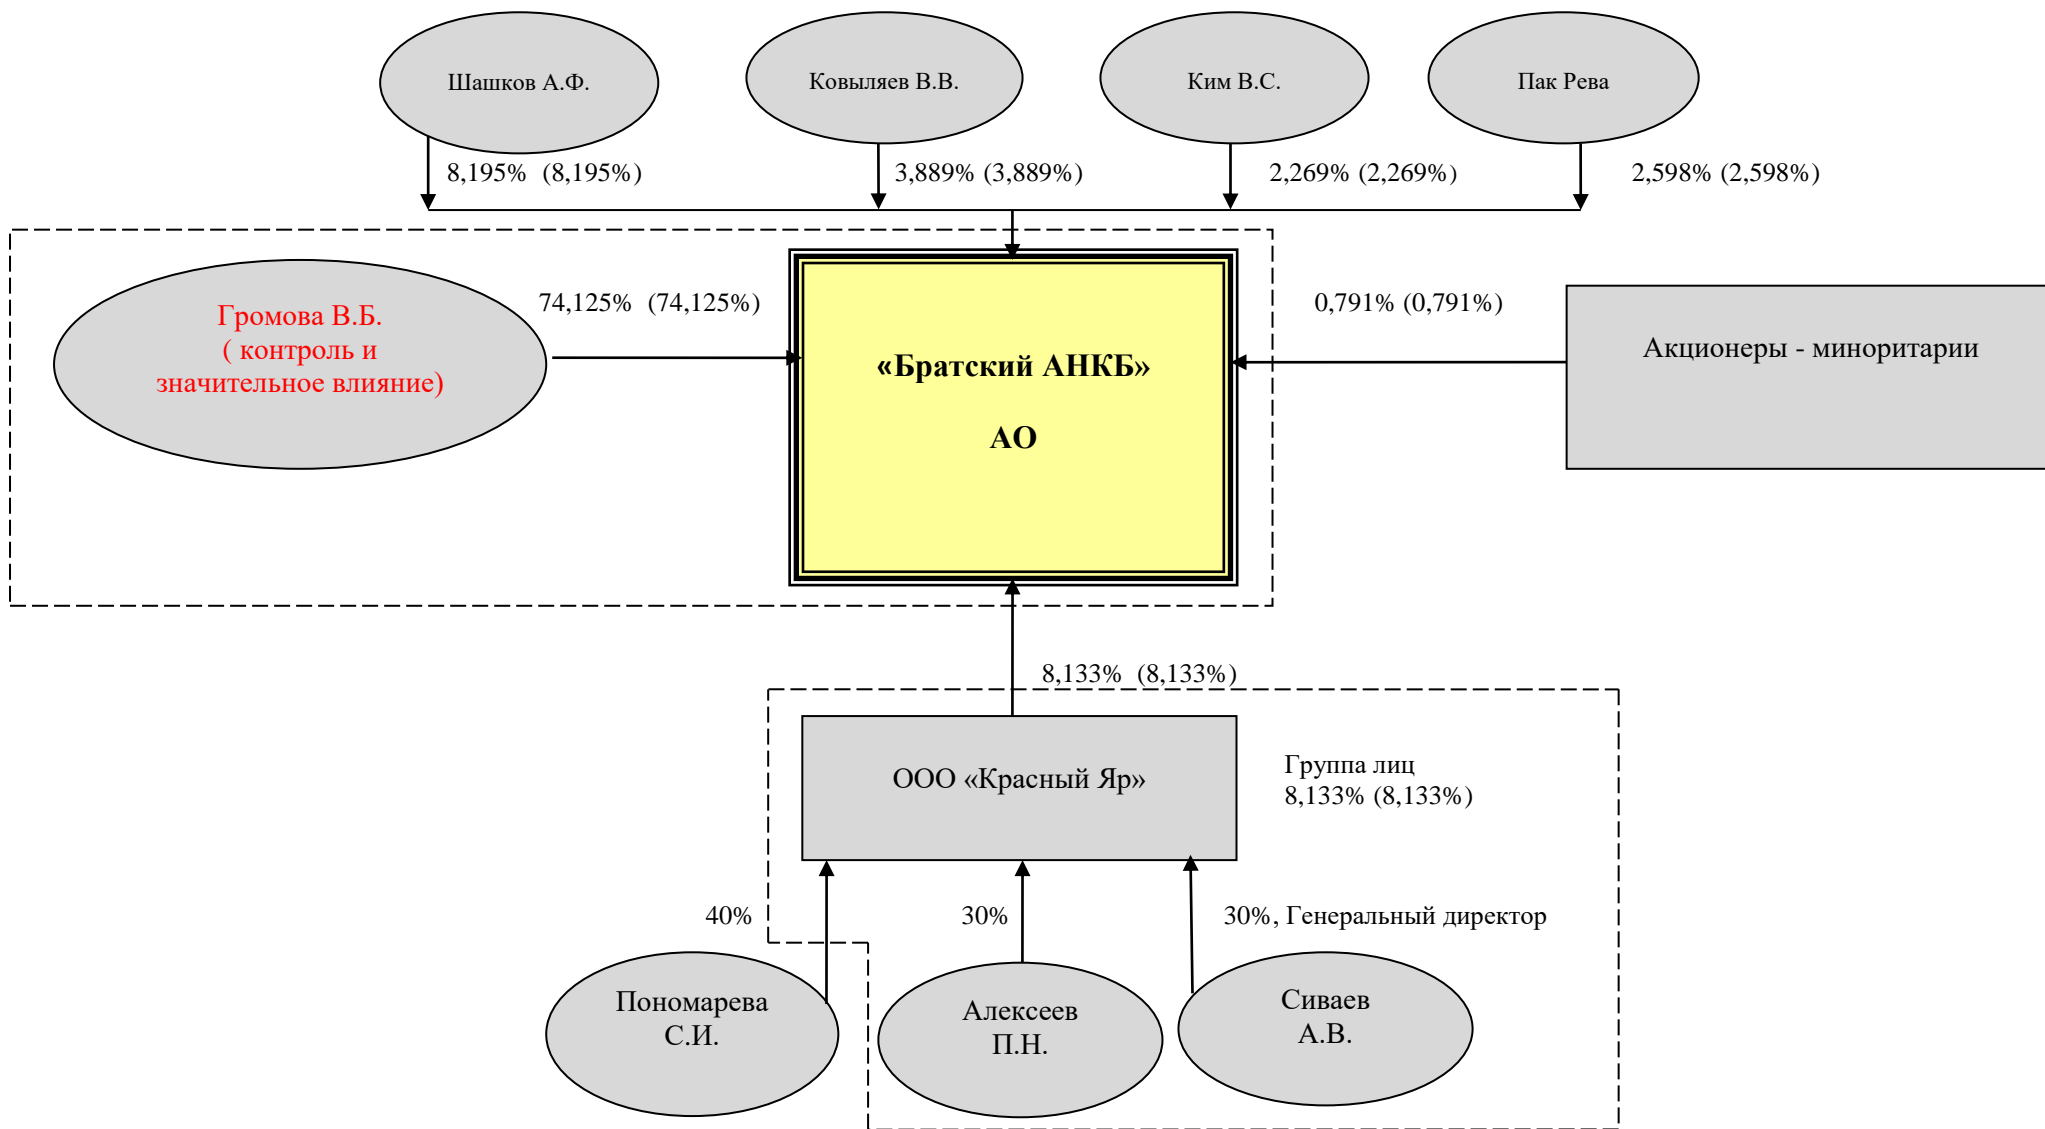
Шашков А.Ф.

Ковыляев В.В.

Ким В.С.

Пак Рева

8,195% (8,195%)

3,889% (3,889%)

2,269% (2,269%)

2,598% (2,598%)

Громова В.Б.
( контроль и
значительное влияние)

74,125% (74,125%)

«Братский АНКБ»

АО

0,791% (0,791%)

Акционеры - миноритарии

8,133% (8,133%)

ООО «Красный Яр»

Группа лиц
8,133% (8,133%)

40%

30%

30%, Генеральный директор

Пономарева
С.И.

Алексеев
П.Н.

Сиваев
А.В.